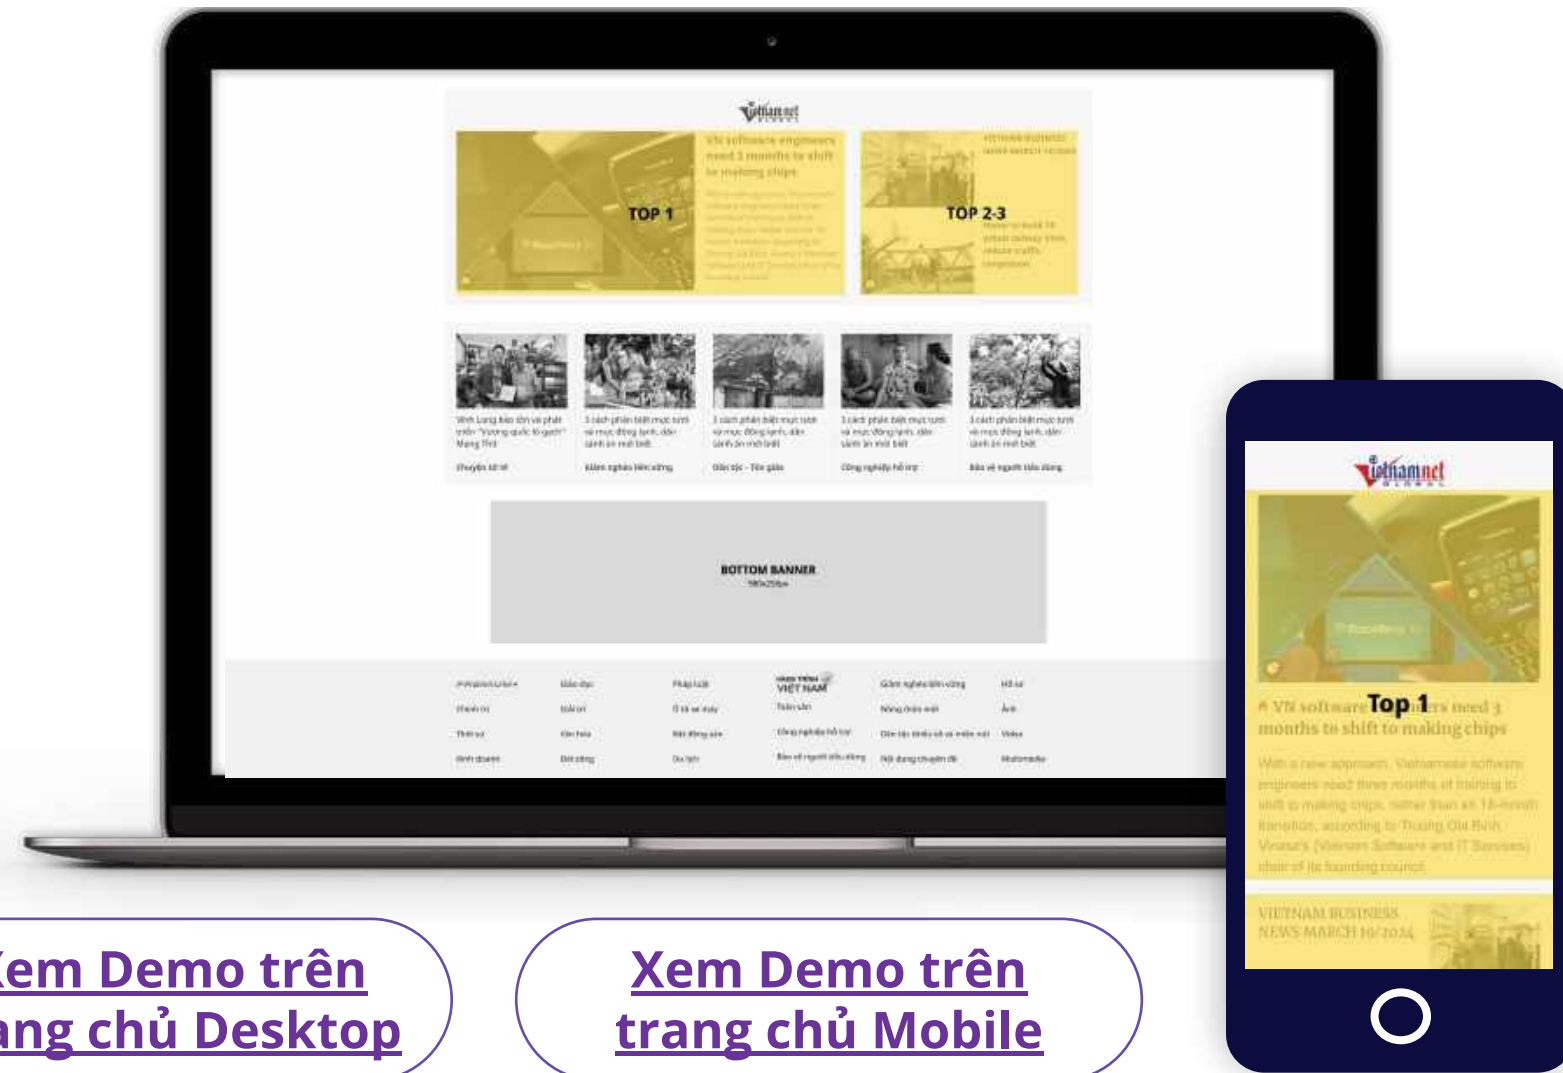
Vietnamnet GLOBAL

VN software engineers need 3 months to shift to making chips

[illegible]

TOP 1

VIETNAM BUSINESS NEWS MARCH 10/2024

TOP 2-3

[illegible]

Vĩnh Long bảo tồn và phát triển "Vương quốc lò gạch" Mang Thít

Chuyện kỳ thú

3 cách phân biệt mực tươi và mực đông lạnh, dân sành ăn mới biết

Giảm nghèo bền vững

3 cách phân biệt mực tươi và mực đông lạnh, dân sành ăn mới biết

Dân tộc - Tôn giáo

3 cách phân biệt mực tươi và mực đông lạnh, dân sành ăn mới biết

Công nghiệp hỗ trợ

3 cách phân biệt mực tươi và mực đông lạnh, dân sành ăn mới biết

Bảo vệ người tiêu dùng

BOTTOM BANNER
980x250px

| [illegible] | Giáo dục | Pháp luật | HÀNH TRÌNH VIỆT NAM | Giảm nghèo bền vững | Hồ sơ |
|---|---|---|---|---|---|
| Chính trị | Bạn đọc | Ô tô xe máy | Tuần Việt | Nông thôn mới | Ảnh |
| Thời sự | Văn hóa | Bất động sản | Công nghiệp hỗ trợ | Dân tộc thiểu số và miền núi | Video |
| Kinh doanh | Đời sống | Du lịch | Bảo vệ người tiêu dùng | Nội dung chuyên đề | Multimedia |

Vietnamnet GLOBAL

Top 1

VN software engineers need 3 months to shift to making chips

With a new approach, Vietnamese software engineers need three months of training to shift to making chips, rather than an 18-month transition, according to Truong Gia Binh, Vinasa's (Vietnam Software and IT Services) chair of its founding council.

VIETNAM BUSINESS NEWS MARCH 10/2024

Xem Demo trên trang chủ Desktop

Xem Demo trên trang chủ Mobile